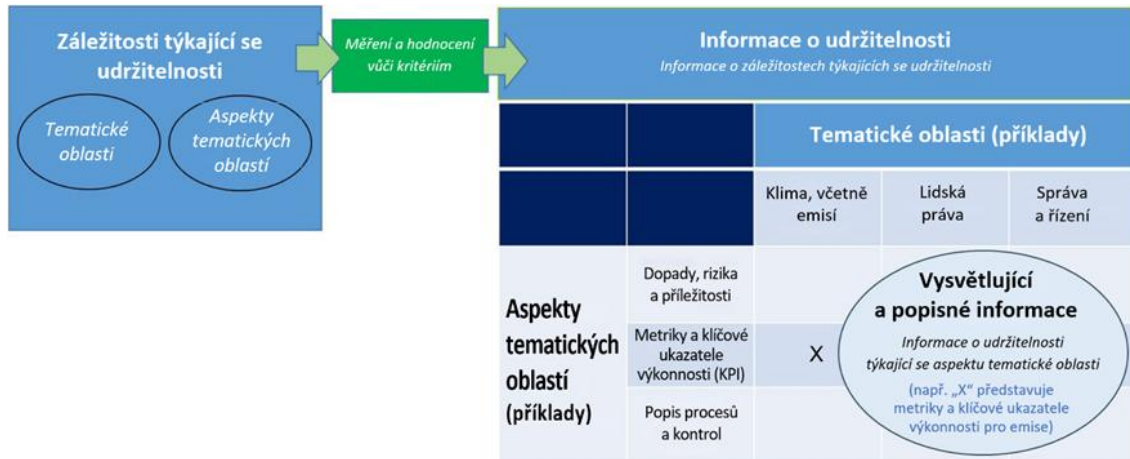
Záležitosti týkající se udržitelnosti

Tematické oblasti

Aspekty tematických oblastí

Měření a hodnocení vůči kritériím

Informace o udržitelnosti

Informace o záležitostech týkajících se udržitelnosti

Tematické oblasti (příklady)

| | | Klima, včetně emisí | Lidská práva | Správa a řízení |
|---|---|---|---|---|
| Aspekty tematických oblastí (příklady) | Dopady, rizika a příležitosti | | | |
| | Metriky a klíčové ukazatele výkonnosti (KPI) | X | | |
| | Popis procesů a kontrol | | | |

Vysvětlující a popisné informace

Informace o udržitelnosti týkající se aspektu tematické oblasti

(např. „X" představuje metriky a klíčové ukazatele výkonnosti pro emise)